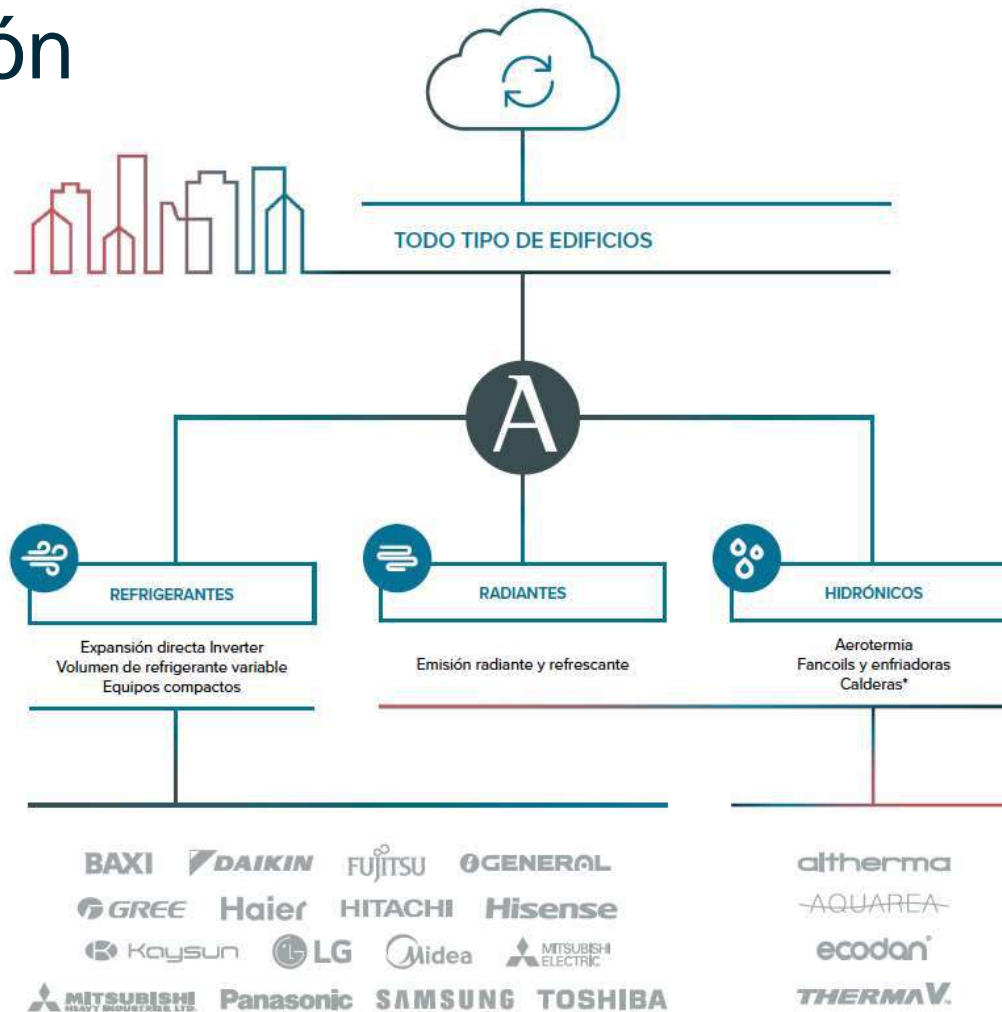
ón

TODO TIPO DE EDIFICIOS

A

REFRIGERANTES

Expansión directa Inverter
Volumen de refrigerante variable
Equipos compactos

RADIANTES

Emisión radiante y refrescante

HIDRÓNICOS

Aerotermia
Fancoils y enfriadoras
Calderas*

BAXI DAIKIN FUJITSU GENERAL
GREE Haier HITACHI Hisense
Kaysun LG Midea MITSUBISHI ELECTRIC
MITSUBISHI HEAVY INDUSTRIES, LTD. Panasonic SAMSUNG TOSHIBA

altherma
AQUAREA
ecodan
THERMA V.